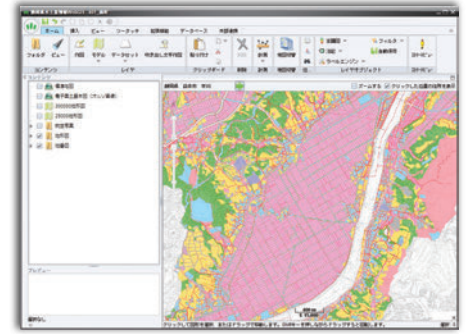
ホーム 挿入 ビュー ワークシート 拡張機能 データベース 外部連携

フォルダ ビュー 介図 モデル データセット 切り出し土地図 貼り付け

コンテンツ レイヤ クリップボード レイヤオブジェクト コマンド

ズームする クリックした位置の座標を表示

基本地図
電子国土基本図
地形図

プレビュー

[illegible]